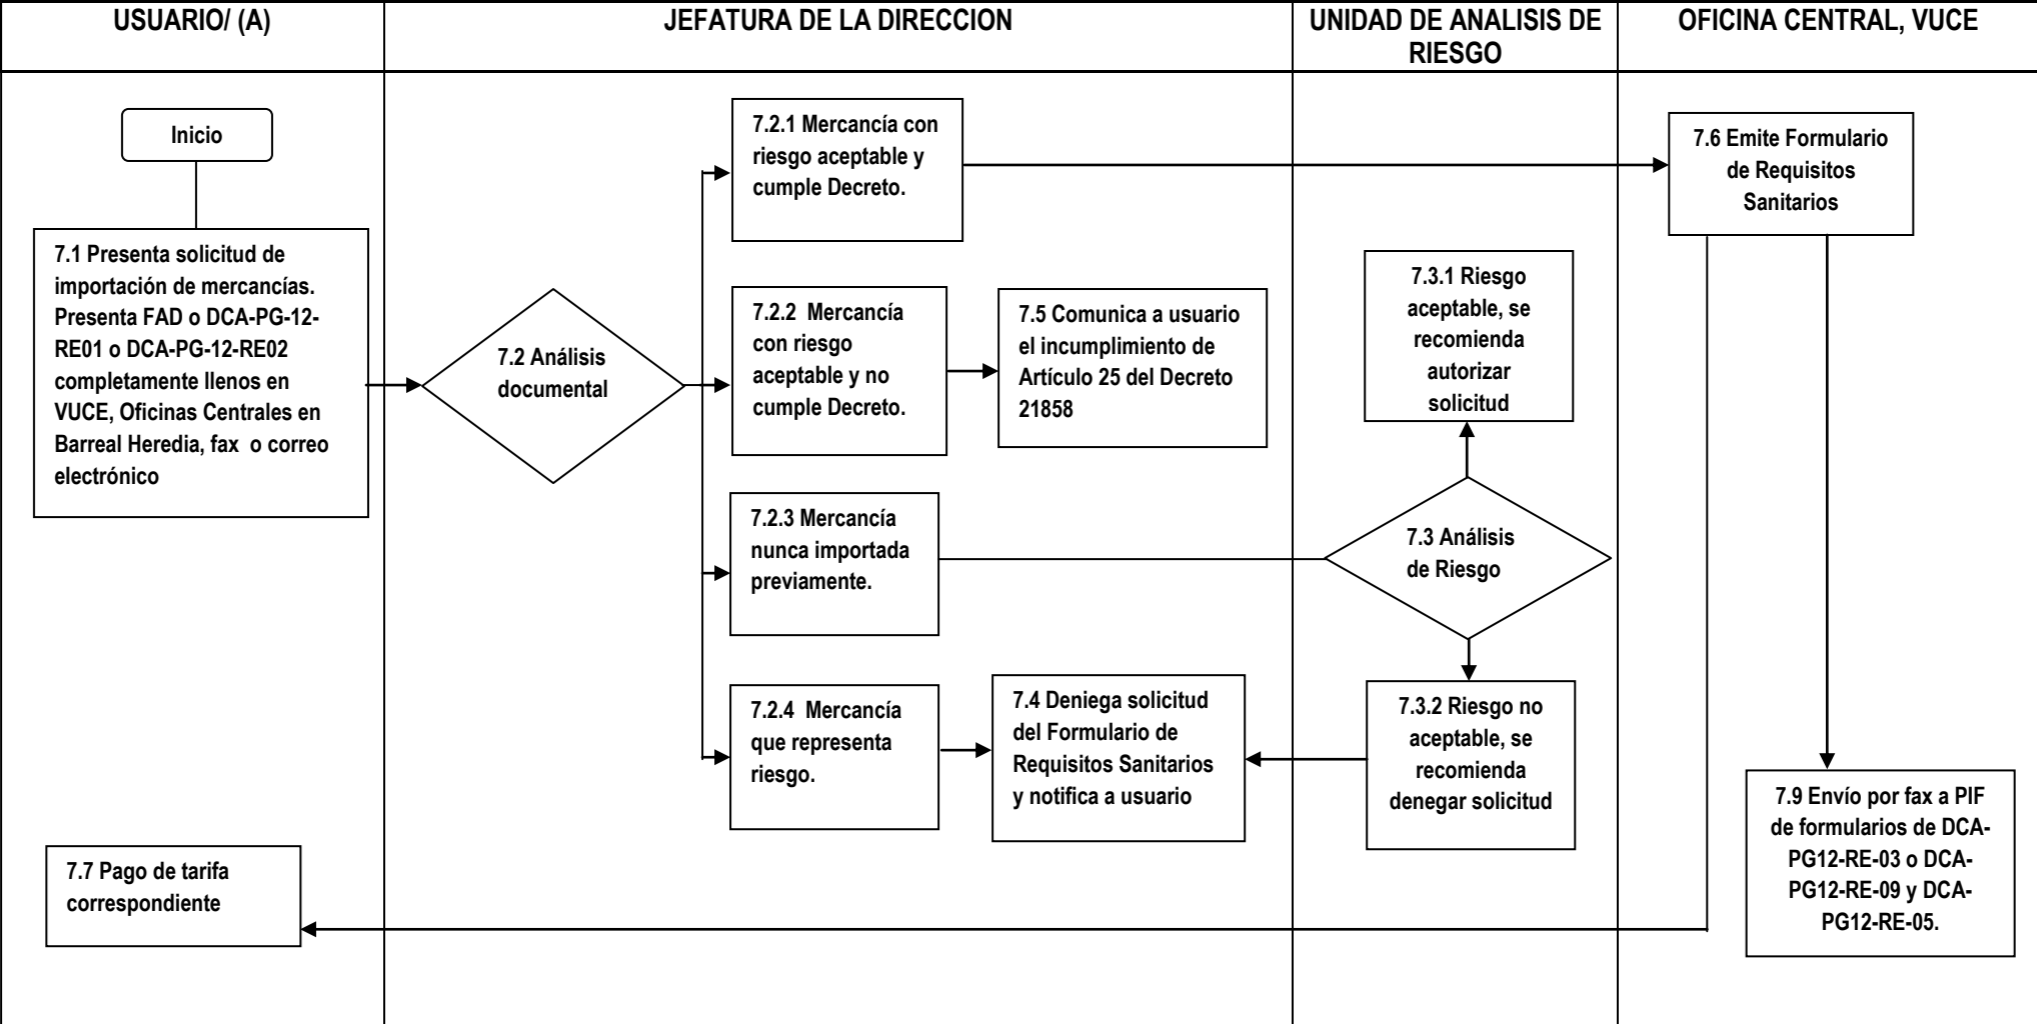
USUARIO/ (A)

JEFATURA DE LA DIRECCION

UNIDAD DE ANALISIS DE RIESGO

OFICINA CENTRAL, VUCE

Inicio

7.1 Presenta solicitud de importación de mercancías. Presenta FAD o DCA-PG-12-RE01 o DCA-PG-12-RE02 completamente llenos en VUCE, Oficinas Centrales en Barreal Heredia, fax o correo electrónico

7.2 Análisis documental

7.2.1 Mercancía con riesgo aceptable y cumple Decreto.

7.2.2 Mercancía con riesgo aceptable y no cumple Decreto.

7.5 Comunica a usuario el incumplimiento de Artículo 25 del Decreto 21858

7.2.3 Mercancía nunca importada previamente.

7.2.4 Mercancía que representa riesgo.

7.4 Deniega solicitud del Formulario de Requisitos Sanitarios y notifica a usuario

7.3.1 Riesgo aceptable, se recomienda autorizar solicitud

7.3 Análisis de Riesgo

7.3.2 Riesgo no aceptable, se recomienda denegar solicitud

7.6 Emite Formulario de Requisitos Sanitarios

7.9 Envío por fax a PIF de formularios de DCA-PG12-RE-03 o DCA-PG12-RE-09 y DCA-PG12-RE-05.

7.7 Pago de tarifa correspondiente